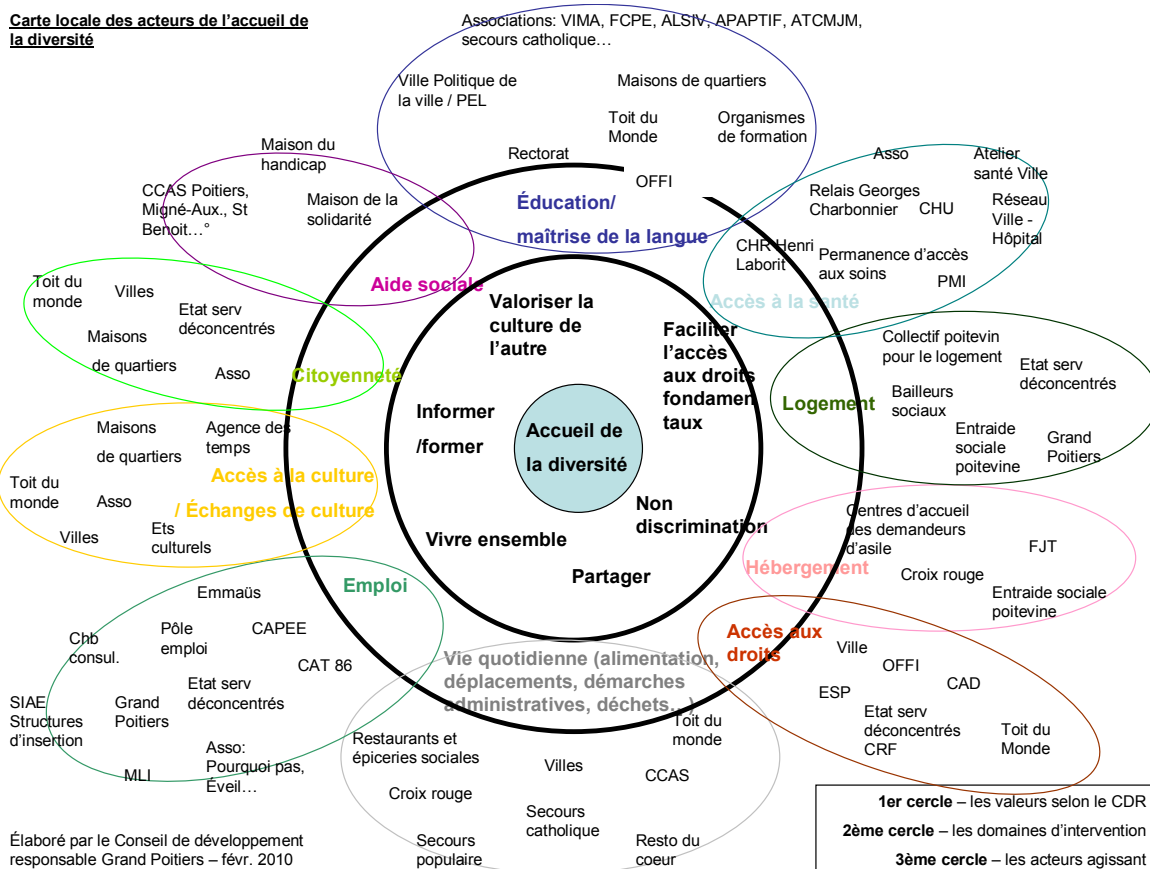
Carte locale des acteurs de l'accueil de la diversité

Associations: VIMA, FCPE, ALSIV, APAPTIF, ATCMJM, secours catholique…

Ville Politique de la ville / PEL

Maisons de quartiers

Toit du Monde

Organismes de formation

Rectorat

OFFI

Éducation/ maîtrise de la langue

Maison du handicap

CCAS Poitiers, Migné-Aux., St Benoit…°

Maison de la solidarité

Aide sociale

Asso

Atelier santé Ville

Relais Georges Charbonnier

CHU

Réseau Ville - Hôpital

CHR Henri Laborit

Permanence d'accès aux soins

PMI

Accès à la santé

Toit du monde

Villes

Etat serv déconcentrés

Maisons de quartiers

Asso

Citoyenneté

Valoriser la culture de l'autre

Faciliter l'accès aux droits fondamentaux

Informer /former

Accueil de la diversité

Non discrimination

Vivre ensemble

Partager

Collectif poitevin pour le logement

Etat serv déconcentrés

Bailleurs sociaux

Logement

Entraide sociale poitevine

Grand Poitiers

Maisons de quartiers

Agence des temps

Accès à la culture / Échanges de culture

Toit du monde

Asso

Villes

Ets culturels

Centres d'accueil des demandeurs d'asile

FJT

Hébergement

Croix rouge

Entraide sociale poitevine

Emploi

Emmaüs

Chb consul.

Pôle emploi

CAPEE

CAT 86

SIAE Structures d'insertion

Grand Poitiers

Etat serv déconcentrés

Asso: Pourquoi pas, Éveil…

MLI

Vie quotidienne (alimentation, déplacements, démarches administratives, déchets…)

Restaurants et épiceries sociales

Toit du monde

Villes

CCAS

Croix rouge

Secours catholique

Secours populaire

Resto du coeur

Accès aux droits

Ville

OFFI

CAD

ESP

Etat serv déconcentrés CRF

Toit du Monde

Élaboré par le Conseil de développement responsable Grand Poitiers – févr. 2010

1er cercle – les valeurs selon le CDR
2ème cercle – les domaines d'intervention
3ème cercle – les acteurs agissant